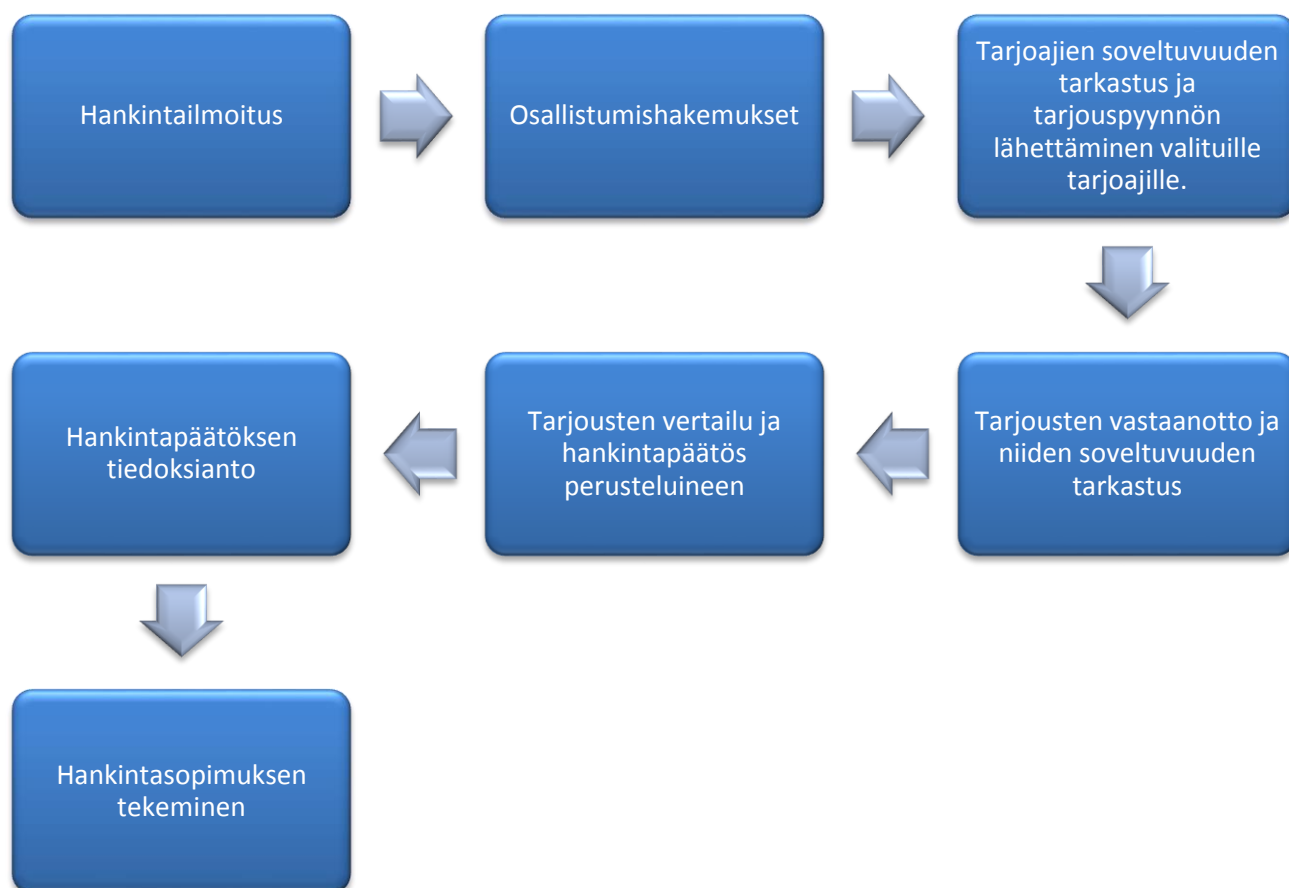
Hankintailmoitus

Osallistumishakemukset

Tarjoajien soveltuvuuden tarkastus ja tarjouspyynnön lähettäminen valituille tarjoajille.

Tarjousten vastaanotto ja niiden soveltuvuuden tarkastus

Tarjousten vertailu ja hankintapäätös perusteluineen

Hankintapäätöksen tiedoksianto

Hankintasopimuksen tekeminen